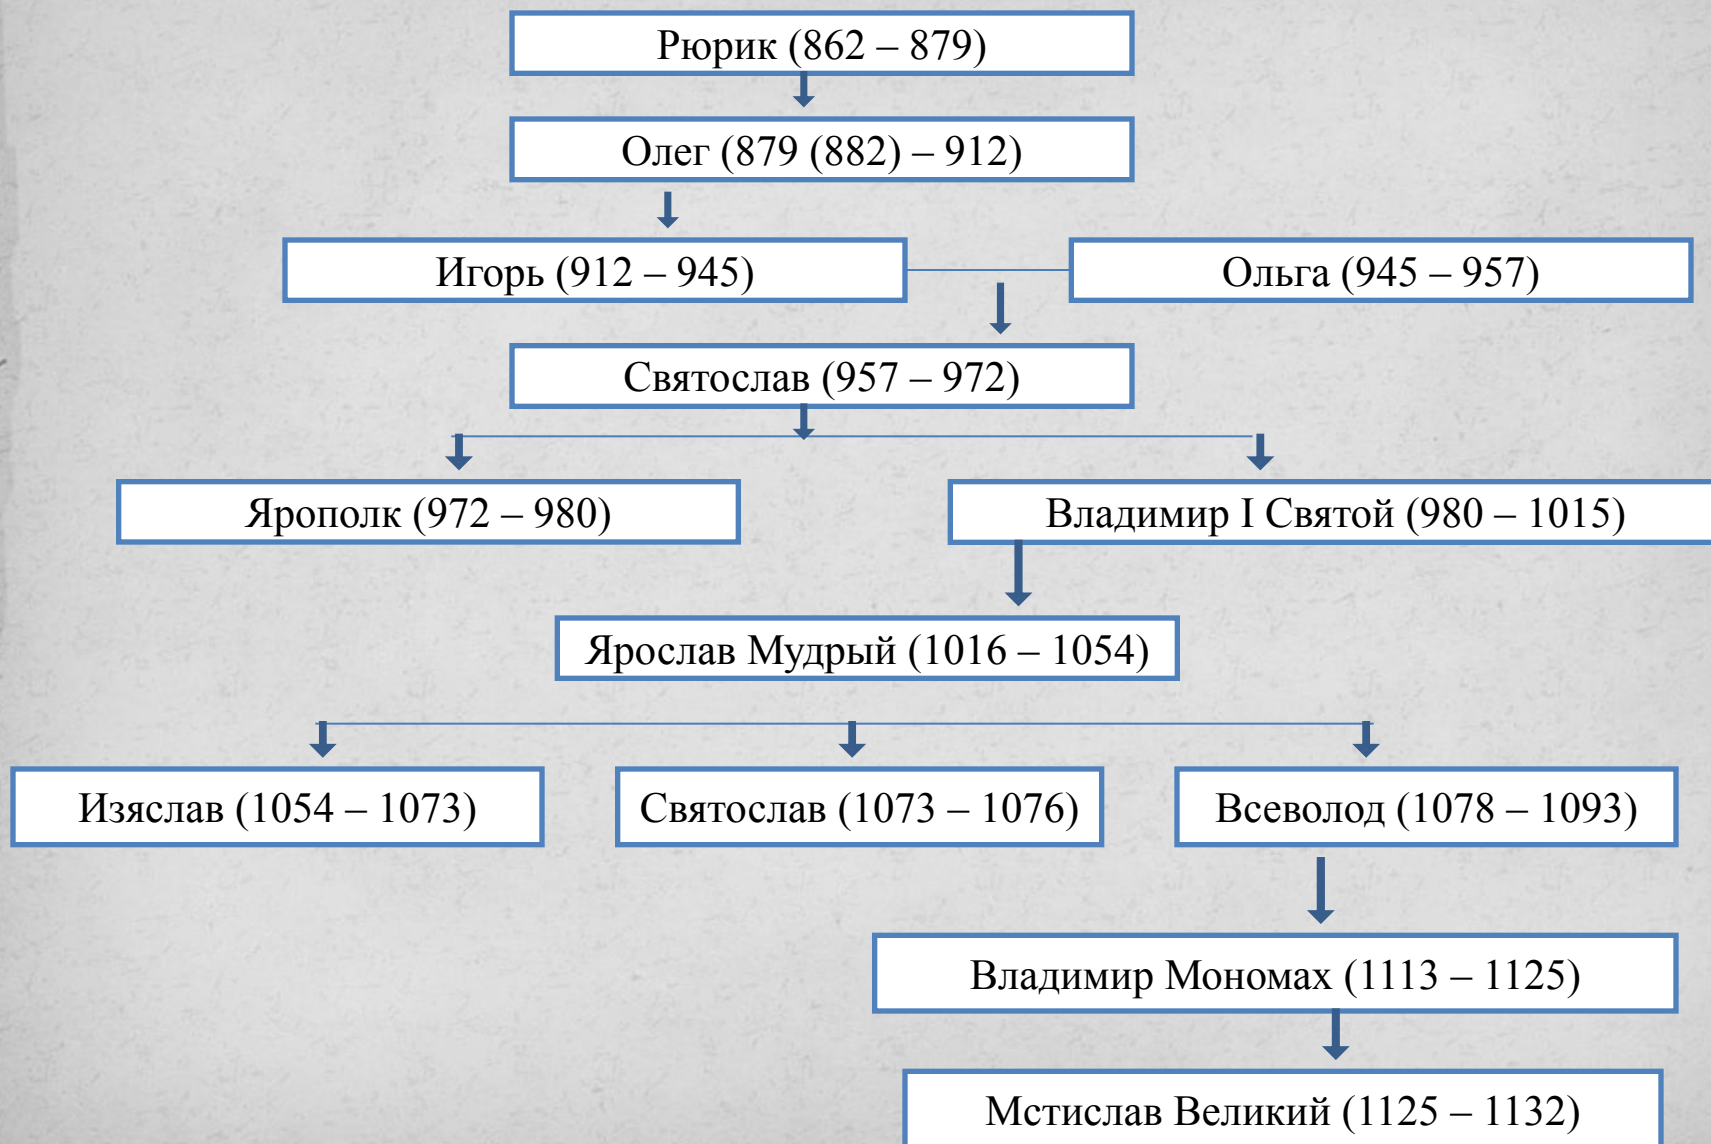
Рюрик (862 – 879)

Олег (879 (882) – 912)

Игорь (912 – 945)

Ольга (945 – 957)

Святослав (957 – 972)

Ярополк (972 – 980)

Владимир I Святой (980 – 1015)

Ярослав Мудрый (1016 – 1054)

Изяслав (1054 – 1073)

Святослав (1073 – 1076)

Всеволод (1078 – 1093)

Владимир Мономах (1113 – 1125)

Мстислав Великий (1125 – 1132)